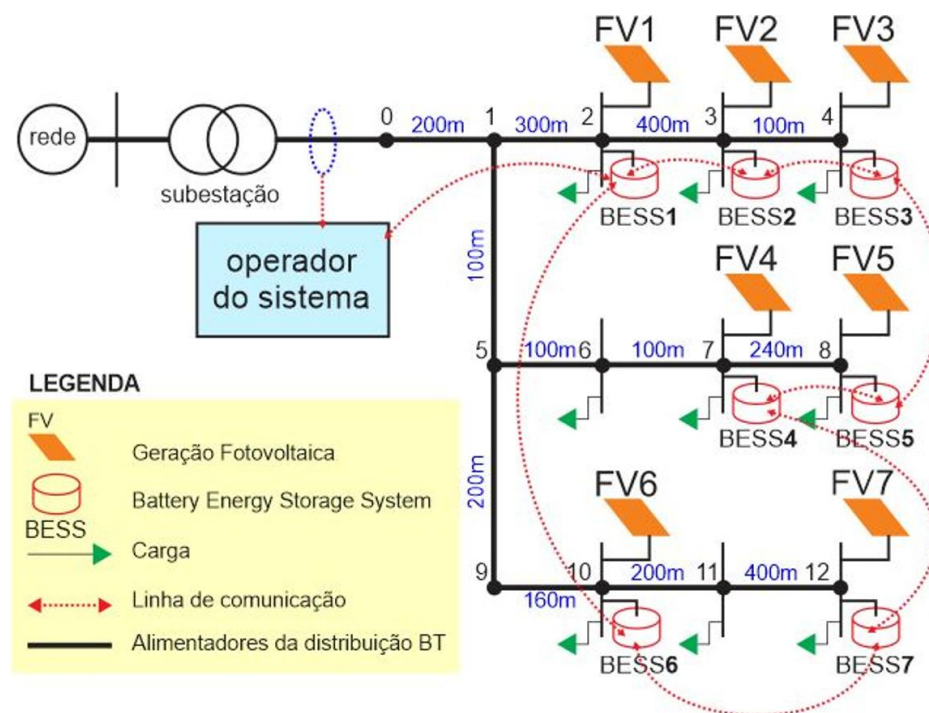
FV1 FV2 FV3

rede

subestação

0 200m 1 300m 2 400m 3 100m 4

BESS1 BESS2 BESS3

operador do sistema

100m

FV4 FV5

5 100m 6 100m 7 240m 8

BESS4 BESS5

LEGENDA

FV

Geração Fotovoltaica

BESS

Battery Energy Storage System

Carga

Linha de comunicação

Alimentadores da distribuição BT

200m

FV6 FV7

9 10 200m 11 400m 12

160m

BESS6 BESS7